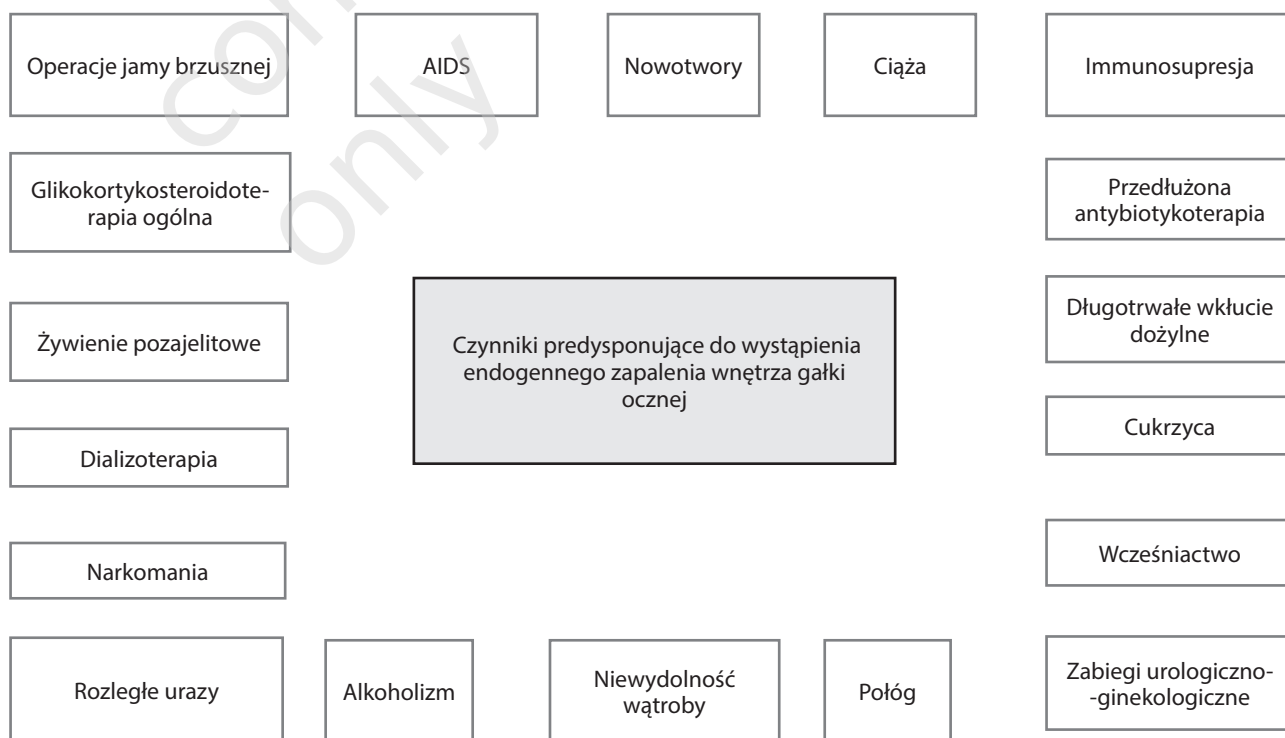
Operacje jamy brzusznej

AIDS

Nowotwory

Ciąża

Immunosupresja

Glikokortykosteroidoterapia ogólna

Przedłużona antybiotykoterapia

Czynniki predysponujące do wystąpienia endogennego zapalenia wnętrza gałki ocznej

Żywienie pozajelitowe

Długotrwałe wkłucie dożylne

Dializoterapia

Cukrzyca

Narkomania

Wcześniactwo

Rozległe urazy

Alkoholizm

Niewydolność wątroby

Połóg

Zabiegi urologiczno--ginekologiczne

co
only